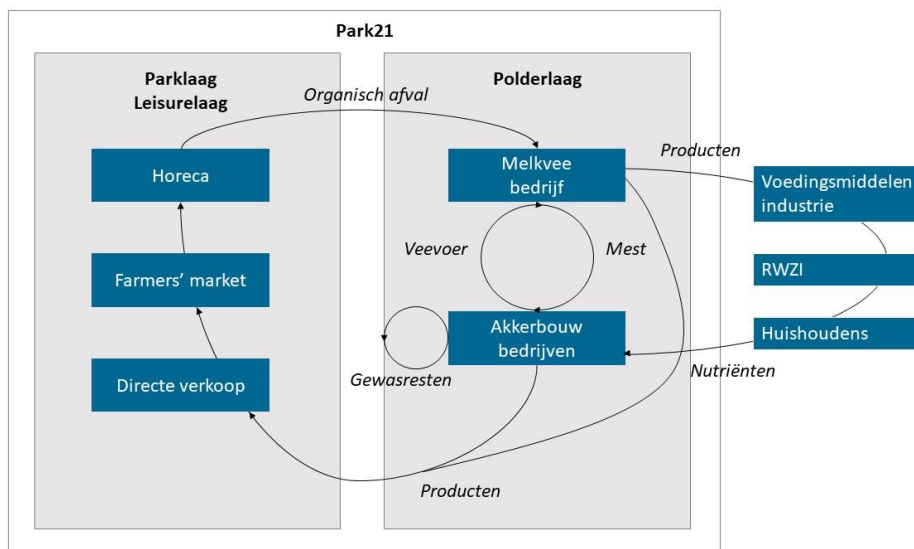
Park21

Parklaag
Leisurelaag

Organisch afval

Polderlaag

Horeca

Melkvee bedrijf

Producten

Voedingsmiddelen industrie

Veevoer

Mest

Farmers' market

RWZI

Akkerbouw bedrijven

Huishoudens

Directe verkoop

Gewasresten

Nutriënten

Producten